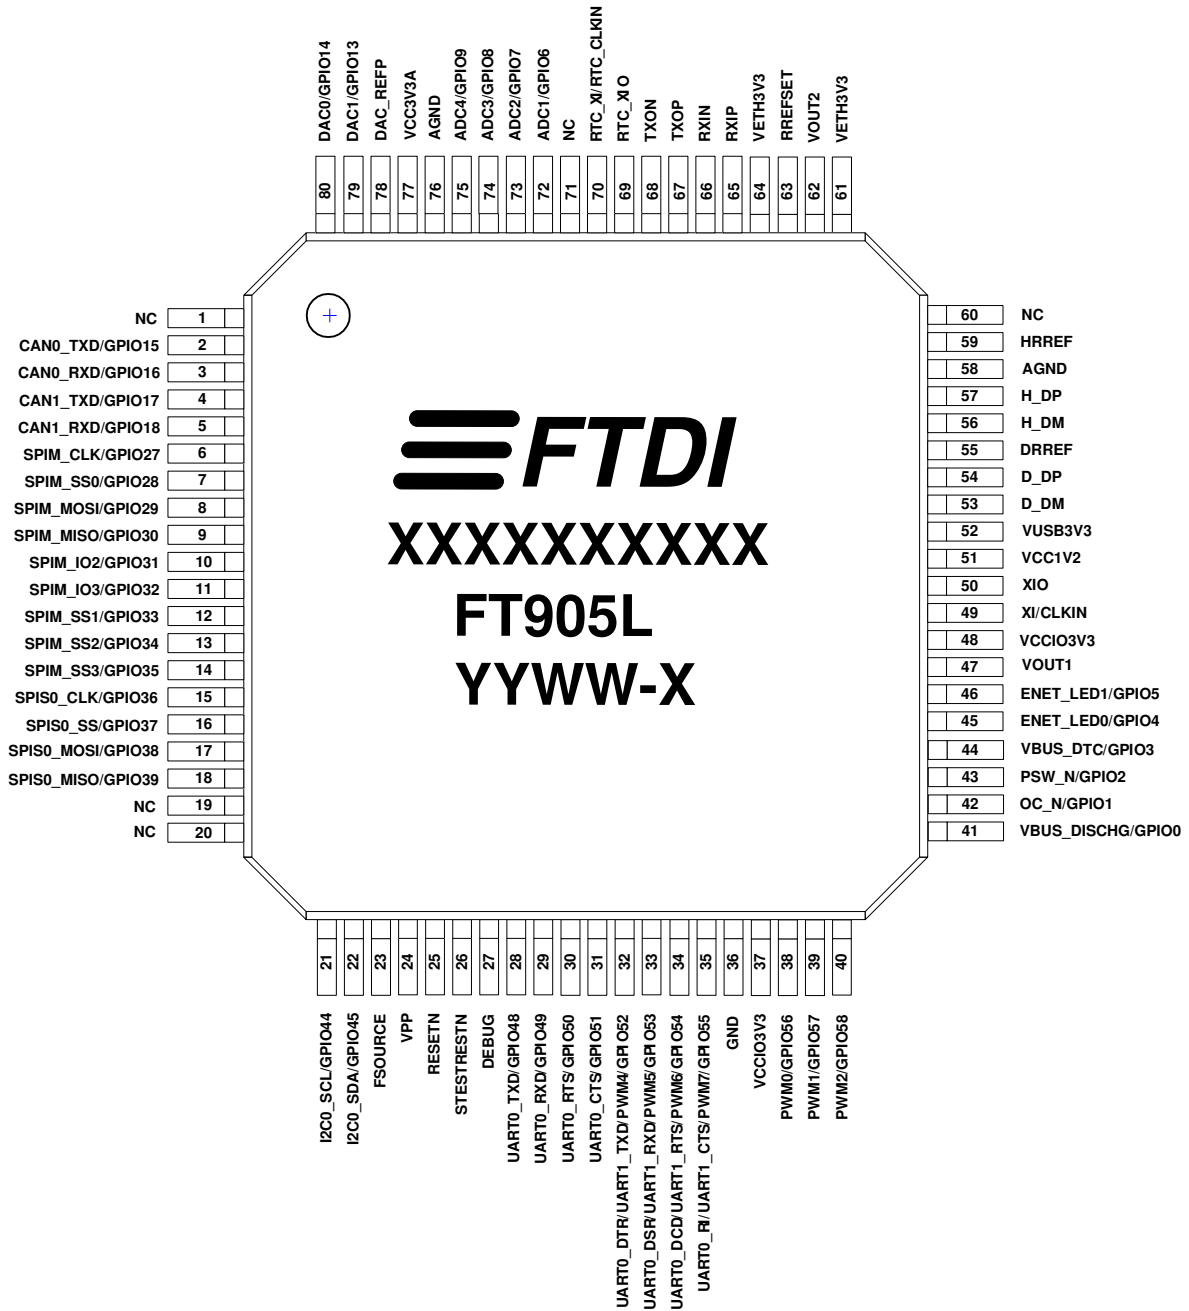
DAC0/GPIO14 80
DAC1/GPIO13 79
DAC_REFP 78
VCC3V3A 77
AGND 76
ADC4/GPIO9 75
ADC3/GPIO8 74
ADC2/GPIO7 73
ADC1/GPIO6 72
NC 71
RTC_XI/RTC_CLKIN 70
RTC_XIO 69
TXON 68
TXOP 67
RXIN 66
RXIP 65
VETH3V3 64
RREFSET 63
VOUT2 62
VETH3V3 61

NC 1
CAN0_TXD/GPIO15 2
CAN0_RXD/GPIO16 3
CAN1_TXD/GPIO17 4
CAN1_RXD/GPIO18 5
SPIM_CLK/GPIO27 6
SPIM_SS0/GPIO28 7
SPIM_MOSI/GPIO29 8
SPIM_MISO/GPIO30 9
SPIM_IO2/GPIO31 10
SPIM_IO3/GPIO32 11
SPIM_SS1/GPIO33 12
SPIM_SS2/GPIO34 13
SPIM_SS3/GPIO35 14
SPIS0_CLK/GPIO36 15
SPIS0_SS/GPIO37 16
SPIS0_MOSI/GPIO38 17
SPIS0_MISO/GPIO39 18
NC 19
NC 20

FTDI
XXXXXXXXXX
FT905L
YYWW-X

60 NC
59 HRREF
58 AGND
57 H_DP
56 H_DM
55 DRREF
54 D_DP
53 D_DM
52 VUSB3V3
51 VCC1V2
50 XIO
49 XI/CLKIN
48 VCCIO3V3
47 VOUT1
46 ENET_LED1/GPIO5
45 ENET_LED0/GPIO4
44 VBUS_DTC/GPIO3
43 PSW_N/GPIO2
42 OC_N/GPIO1
41 VBUS_DISCHG/GPIO0

21 I2C0_SCL/GPIO44
22 I2C0_SDA/GPIO45
23 FSOURCE
24 VPP
25 RESETN
26 STESTRESTN
27 DEBUG
28 UART0_TXD/GPIO48
29 UART0_RXD/GPIO49
30 UART0_RTS/GPIO50
31 UART0_CTS/GPIO51
32 UART0_DTR/UART1_TXD/PWM4/GPIO52
33 UART0_DSR/UART1_RXD/PWM5/GPIO53
34 UART0_DCD/UART1_RTS/PWM6/GPIO54
35 UART0_RI/UART1_CTS/PWM7/GPIO55
36 GND
37 VCCIO3V3
38 PWM0/GPIO56
39 PWM1/GPIO57
40 PWM2/GPIO58